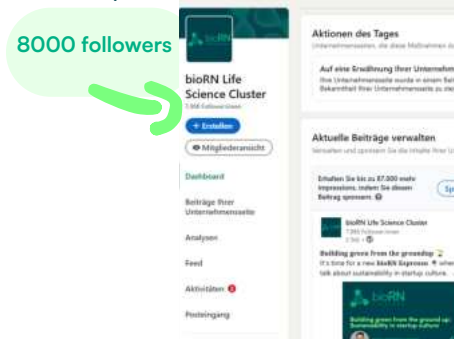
8000 followers

bioRN

bioRN Life Science Cluster

7.998 Follower:innen

+ Erstellen

Mitgliederansicht

Dashboard

Beiträge Ihrer Unternehmensseite

Analysen

Feed

Aktivitäten

Posteingang

Aktionen des Tages

Unternehmensseiten, die diese Maßnahmen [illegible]

Auf eine Erwähnung Ihrer Unternehm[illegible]

Ihre Unternehmensseite wurde in einem Bei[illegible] Bekanntheit Ihrer Unternehmensseite zu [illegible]

Aktuelle Beiträge verwalten

Verwalten und sponsern Sie die Inhalte Ihrer U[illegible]

Erhalten Sie bis zu 87.000 mehr Impressions, indem Sie diesen Beitrag sponsern.

Sp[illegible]

bioRN Life Science Cluster

7.985 Follower:innen

2 Std. •

Building green from the groundup

It's time for a new bioRN Espresso! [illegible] talk about sustainability in startup culture.

bioRN

Building green from the ground up: Sustainability in startup culture